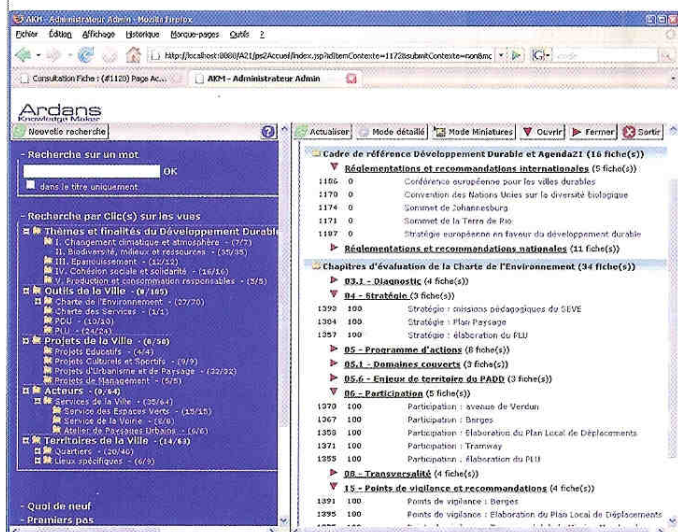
AKM - Administrateur Admin - Mozilla Firefox

Fichier Édition Affichage Historique Marque-pages Outils ?

http://localhost:8080/A21/jsp2/Accueil/index.jsp?idItemContexte=1172&submitContexte=conf...

Consultation Fiche : (#1128) Page Ac... | AKM - Administrateur Admin

Ardans
Knowledge Maker

Nouvelle recherche

Actualiser | Mode détaillé | Mode Miniatures | Ouvrir | Fermer | Sortir

- Recherche sur un mot
OK
dans le titre uniquement

- Recherche par Clic(s) sur les vues
Thèmes et finalités du Développement Durable
I. Changement climatique et atmosphère (7/7)
II. Biodiversité, milieux et ressources (35/35)
III. Epanouissement (12/12)
IV. Cohésion sociale et solidarité (16/16)
V. Production et consommation responsables (5/5)
Outils de la Ville (8/105)
Charte de l'Environnement (27/70)
Charte des Services (1/1)
PDU (10/10)
PLU (24/24)
Projets de la Ville (8/56)
Projets Educatifs (4/4)
Projets Culturels et Sportifs (9/9)
Projets d'Urbanisme et de Paysage (32/32)
Projets de Management (5/5)
Acteurs (8/64)
Services de la Ville (35/64)
Service des Espaces Verts (15/15)
Service de la Voirie (6/6)
Atelier de Paysages Urbains (6/6)
Territoires de la Ville (14/63)
Quartiers (20/40)
Lieux spécifiques (6/9)

- Quoi de neuf
- Premiers pas

Cadre de référence Développement Durable et Agenda21 (16 fiche(s))
Réglementations et recommandations internationales (5 fiche(s))
1186 0 Conférence européenne pour les villes durables
1170 0 Convention des Nations Unies sur la diversité biologique
1174 0 Sommet de Johannesburg
1171 0 Sommet de la Terre de Rio
1187 0 Stratégie européenne en faveur du développement durable
Réglementations et recommandations nationales (11 fiche(s))
Chapitres d'évaluation de la Charte de l'Environnement (34 fiche(s))
03.1 - Diagnostic (4 fiche(s))
04 - Stratégie (3 fiche(s))
1298 100 Stratégie : missions pédagogiques du SEVE
1304 100 Stratégie : Plan Paysage
1357 100 Stratégie : élaboration du PLU
05 - Programme d'actions (8 fiche(s))
05.1 - Domaines couverts (3 fiche(s))
05.6 - Enjeux de territoire du PADD (3 fiche(s))
06 - Participation (5 fiche(s))
1370 100 Participation : avenue de Verdun
1367 100 Participation : Berges
1362 100 Participation : Elaboration du Plan Local de Déplacements
1371 100 Participation : Tramway
1355 100 Participation : élaboration du PLU
08 - Transversalité (4 fiche(s))
15 - Points de vigilance et recommandations (4 fiche(s))
1391 100 Points de vigilance : Berges
1395 100 Points de vigilance : Elaboration du Plan Local de Déplacements